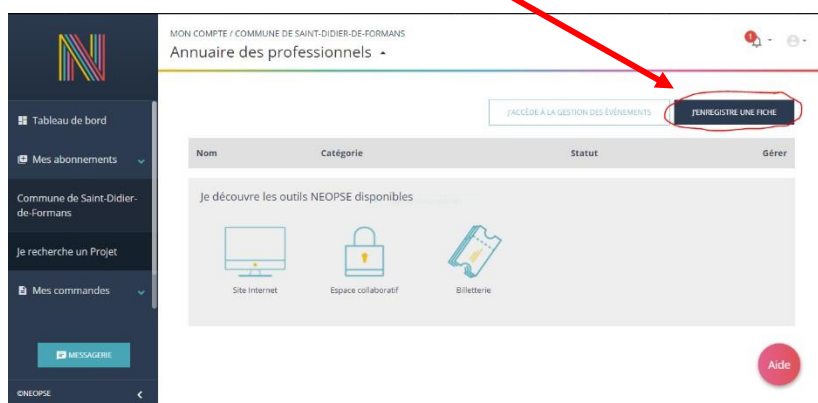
MON COMPTE / COMMUNE DE SAINT-DIDIER-DE-FORMANS
Annuaire des professionnels

Tableau de bord

Mes abonnements

Commune de Saint-Didier-de-Formans

Je recherche un Projet

Mes commandes

MESSAGERIE

©NEOPSE

J'ACCÈDE À LA GESTION DES ÉVÉNEMENTS

J'ENREGISTRE UNE FICHE

| Nom | Catégorie | Statut | Gérer |
|---|---|---|---|

Je découvre les outils NEOPSE disponibles

Site Internet

Espace collaboratif

Billetterie

Aide